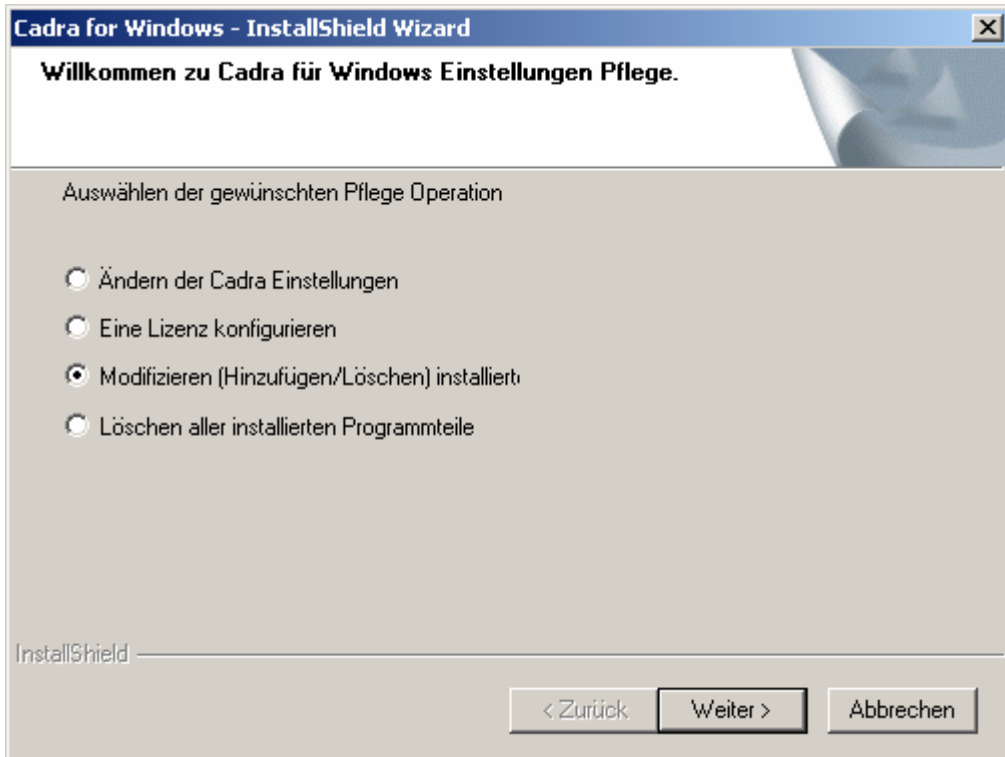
Cadra for Windows - InstallShield Wizard

Willkommen zu Cadra für Windows Einstellungen Pflege.

Auswählen der gewünschten Pflege Operation

Ändern der Cadra Einstellungen

Eine Lizenz konfigurieren

Modifizieren (Hinzufügen/Löschen) installiert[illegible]

Löschen aller installierten Programmteile

InstallShield

< Zurück

Weiter >

Abbrechen